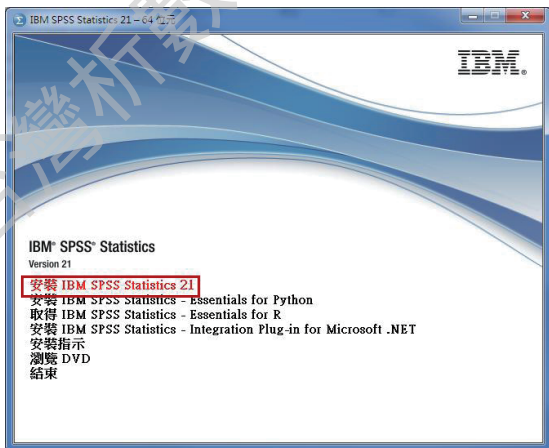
IBM SPSS Statistics 21 – 64 位元

IBM.

IBM® SPSS® Statistics
Version 21

安裝 IBM SPSS Statistics 21
安裝 IBM SPSS Statistics - Essentials for Python
取得 IBM SPSS Statistics - Essentials for R
安裝 IBM SPSS Statistics - Integration Plug-in for Microsoft .NET
安裝指示
瀏覽 DVD
結束